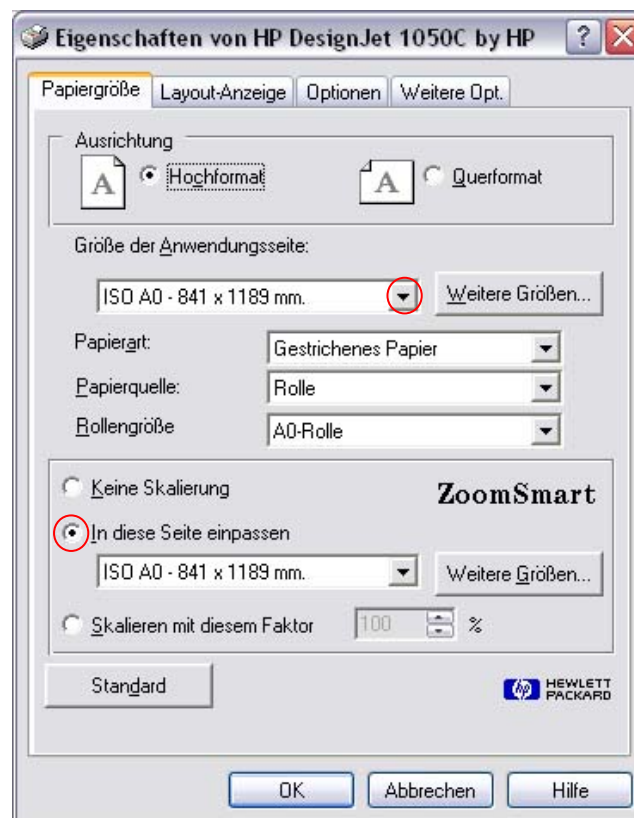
Eigenschaften von HP DesignJet 1050C by HP ? X

Papiergröße | Layout-Anzeige | Optionen | Weitere Opt.

Ausrichtung

A Hochformat

A Querformat

Größe der Anwendungsseite:

ISO A0 - 841 x 1189 mm.

Weitere Größen...

Papierart: Gestrichenes Papier

Papierquelle: Rolle

Rollengröße A0-Rolle

Keine Skalierung

ZoomSmart

In diese Seite einpassen

ISO A0 - 841 x 1189 mm.

Weitere Größen...

Skalieren mit diesem Faktor 100 %

Standard

hp HEWLETT PACKARD

OK Abbrechen Hilfe